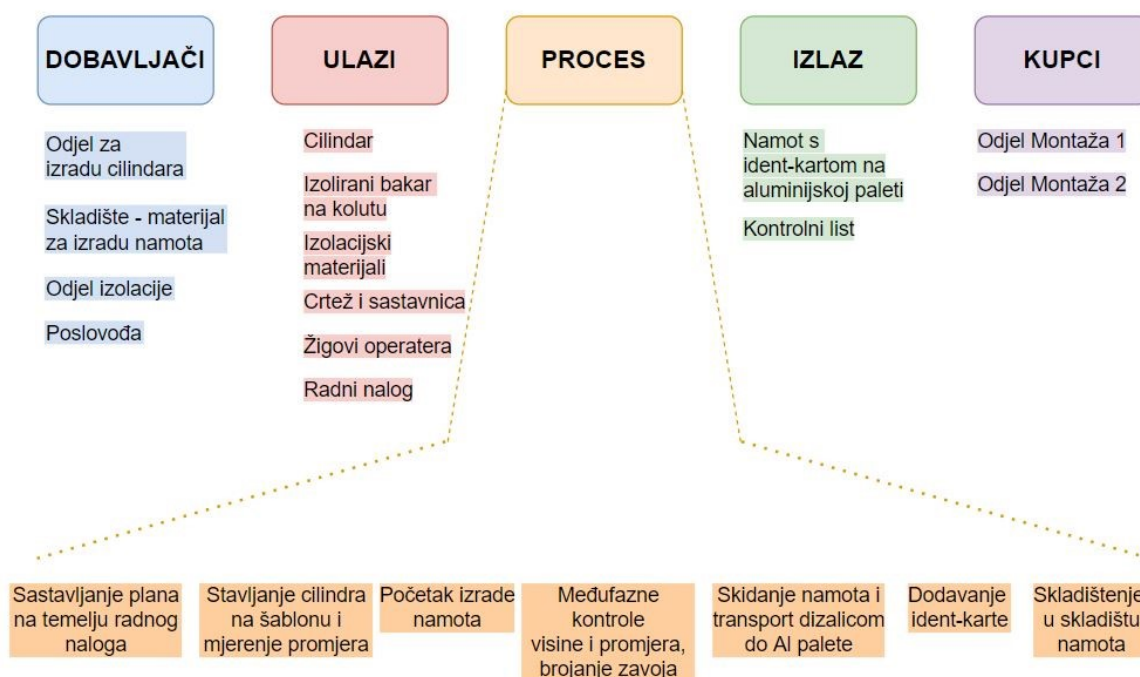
DOBAVLJAČI

ULAZI

PROCES

IZLAZ

KUPCI

Odjel za izradu cilindara

Skladište - materijal za izradu namota

Odjel izolacije

Poslovođa

Cilindar

Izolirani bakar na kolutu

Izolacijski materijali

Crtež i sastavnica

Žigovi operatera

Radni nalog

Namot s ident-kartom na aluminijskoj paleti

Kontrolni list

Odjel Montaža 1

Odjel Montaža 2

Sastavljanje plana na temelju radnog naloga

Stavljanje cilindra na šablonu i mjerenje promjera

Početak izrade namota

Međufazne kontrole visine i promjera, brojanje zavoja

Skidanje namota i transport dizalicom do Al palete

Dodavanje ident-karte

Skladištenje u skladištu namota